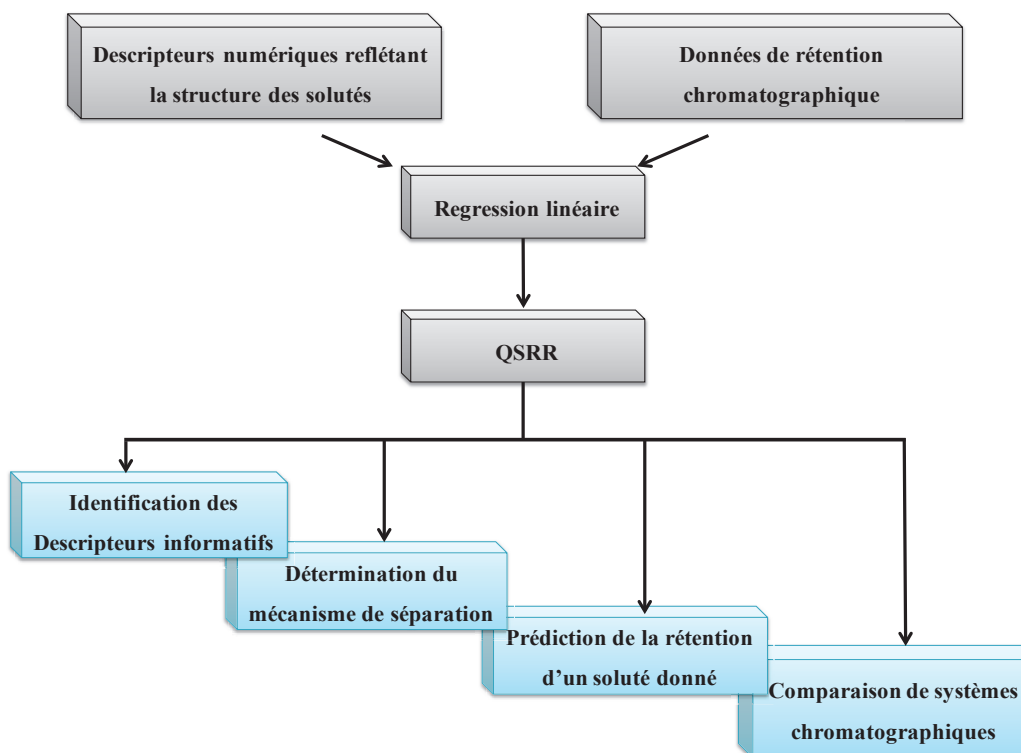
Descripteurs numériques reflétant la structure des solutés

Données de rétention chromatographique

Regression linéaire

QSRR

Identification des Descripteurs informatifs

Détermination du mécanisme de séparation

Prédiction de la rétention d'un soluté donné

Comparaison de systèmes chromatographiques